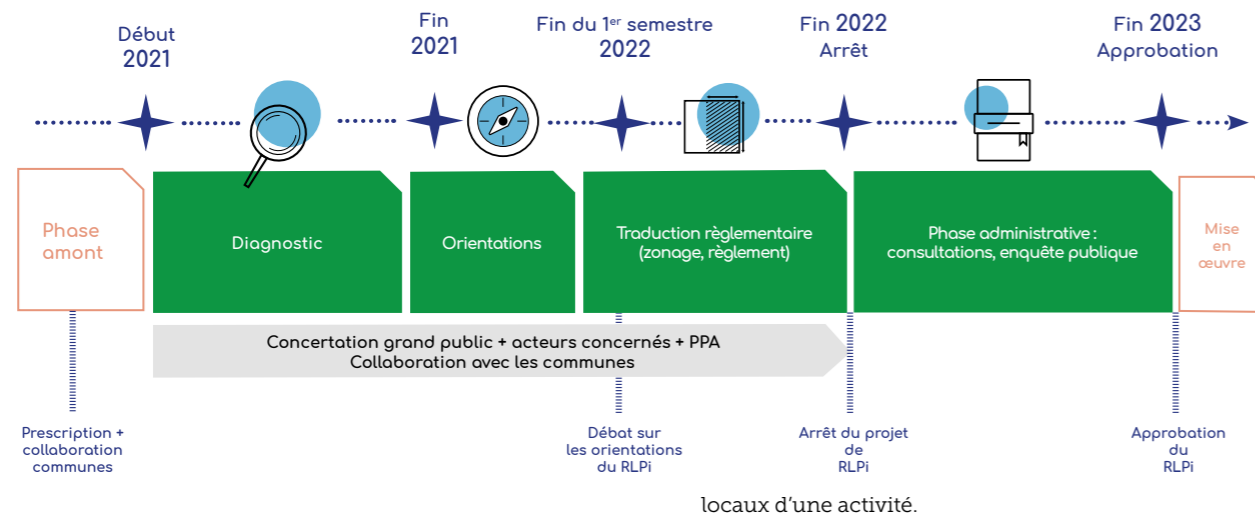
Début 2021

Fin 2021

Fin du 1$^{er}$ semestre 2022

Fin 2022 Arrêt

Fin 2023 Approbation

Phase amont

Diagnostic

Orientations

Traduction règlementaire (zonage, règlement)

Phase administrative : consultations, enquête publique

Mise en œuvre

Concertation grand public + acteurs concernés + PPA
Collaboration avec les communes

Prescription + collaboration communes

Débat sur les orientations du RLPi

Arrêt du projet de RLPi

Approbation du RLPi

locaux d'une activité.